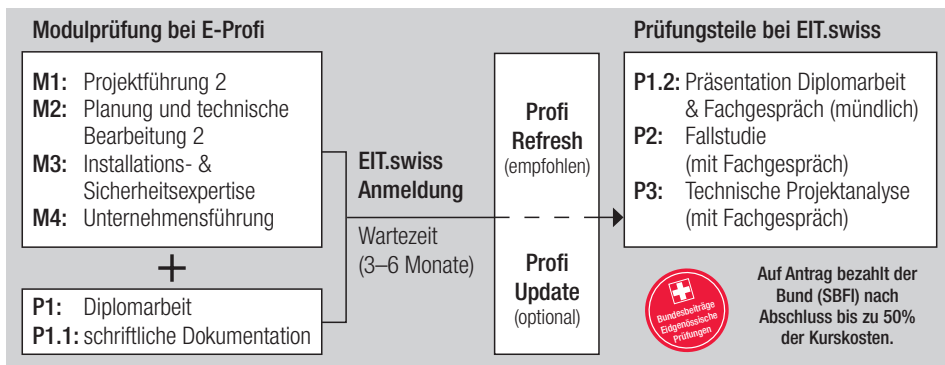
Modulprüfung bei E-Profi

M1: Projektführung 2
M2: Planung und technische Bearbeitung 2
M3: Installations- & Sicherheitsexpertise
M4: Unternehmensführung

+

P1: Diplomarbeit
P1.1: schriftliche Dokumentation

EIT.swiss Anmeldung

Wartezeit (3–6 Monate)

Profi Refresh (empfohlen)

Profi Update (optional)

Prüfungsteile bei EIT.swiss

P1.2: Präsentation Diplomarbeit & Fachgespräch (mündlich)
P2: Fallstudie (mit Fachgespräch)
P3: Technische Projektanalyse (mit Fachgespräch)

Bundesbeiträge Eidgenössische Prüfungen

Auf Antrag bezahlt der Bund (SBFI) nach Abschluss bis zu 50% der Kurskosten.